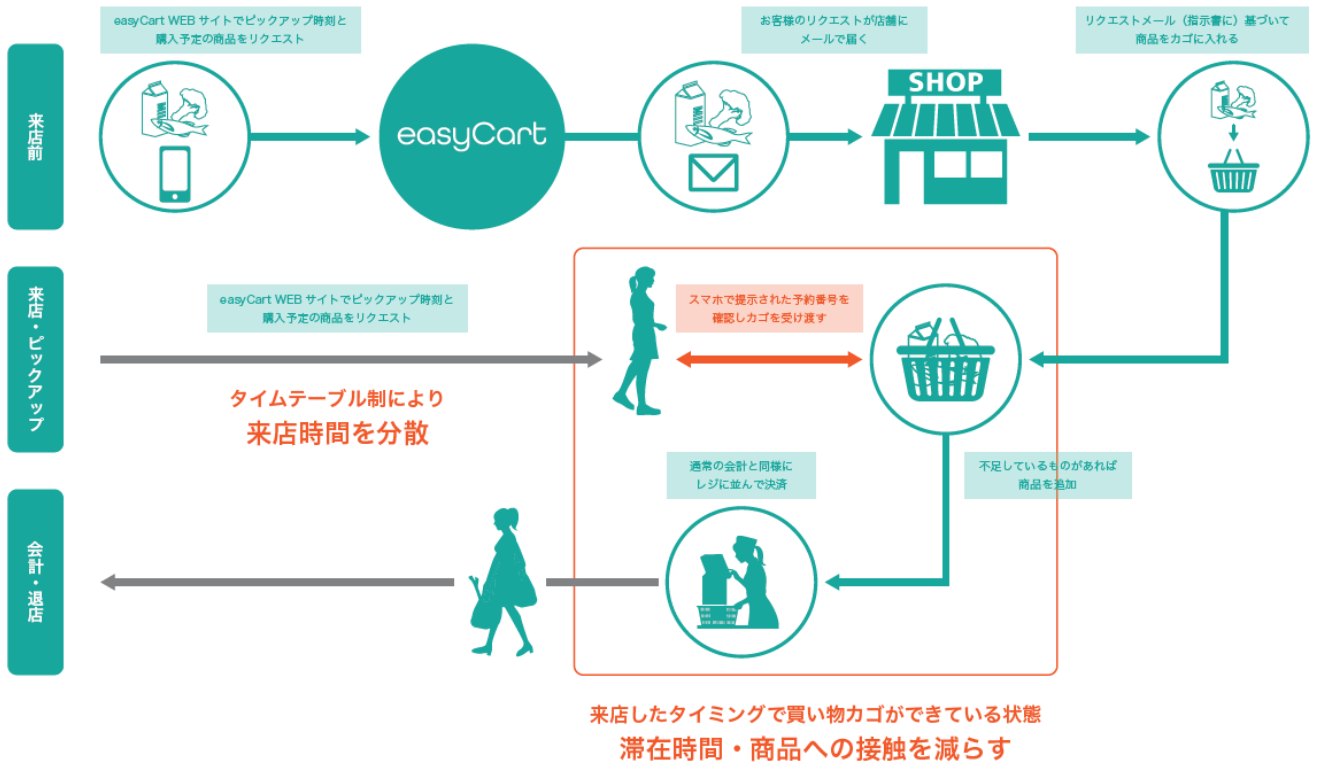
来店前

easyCart WEB サイトでピックアップ時刻と購入予定の商品をリクエスト

easyCart

お客様のリクエストが店舗にメールで届く

SHOP

リクエストメール（指示書に）基づいて商品をカゴに入れる

来店・ピックアップ

easyCart WEB サイトでピックアップ時刻と購入予定の商品をリクエスト

タイムテーブル制により
来店時間を分散

スマホで提示された予約番号を確認しカゴを受け渡す

会計・退店

通常の会計と同様にレジに並んで決済

不足しているものがあれば商品を追加

来店したタイミングで買い物カゴができている状態
滞在時間・商品への接触を減らす